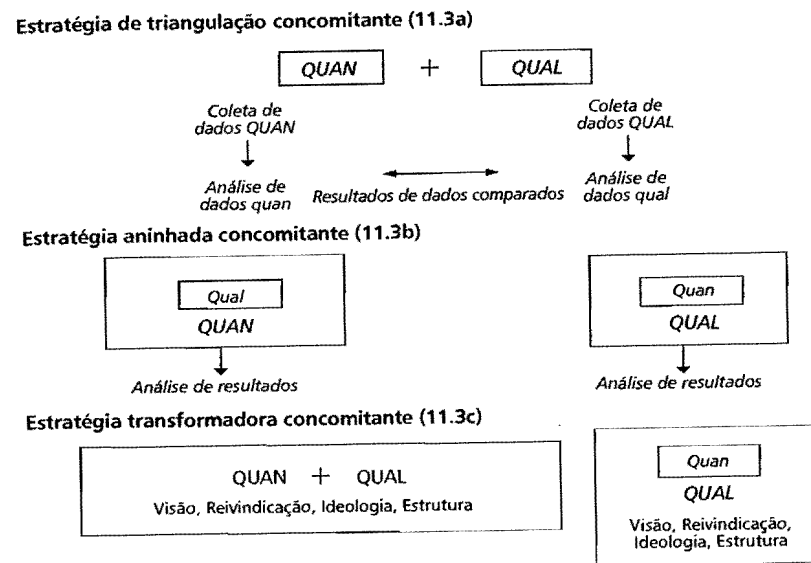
Estratégia de triangulação concomitante (11.3a)

QUAN + QUAL

Coleta de dados QUAN

Análise de dados quan

Resultados de dados comparados

Coleta de dados QUAL

Análise de dados qual

Estratégia aninhada concomitante (11.3b)

Qual
QUAN

Análise de resultados

Quan
QUAL

Análise de resultados

Estratégia transformadora concomitante (11.3c)

QUAN + QUAL
Visão, Reivindicação, Ideologia, Estrutura

Quan
QUAL
Visão, Reivindicação, Ideologia, Estrutura